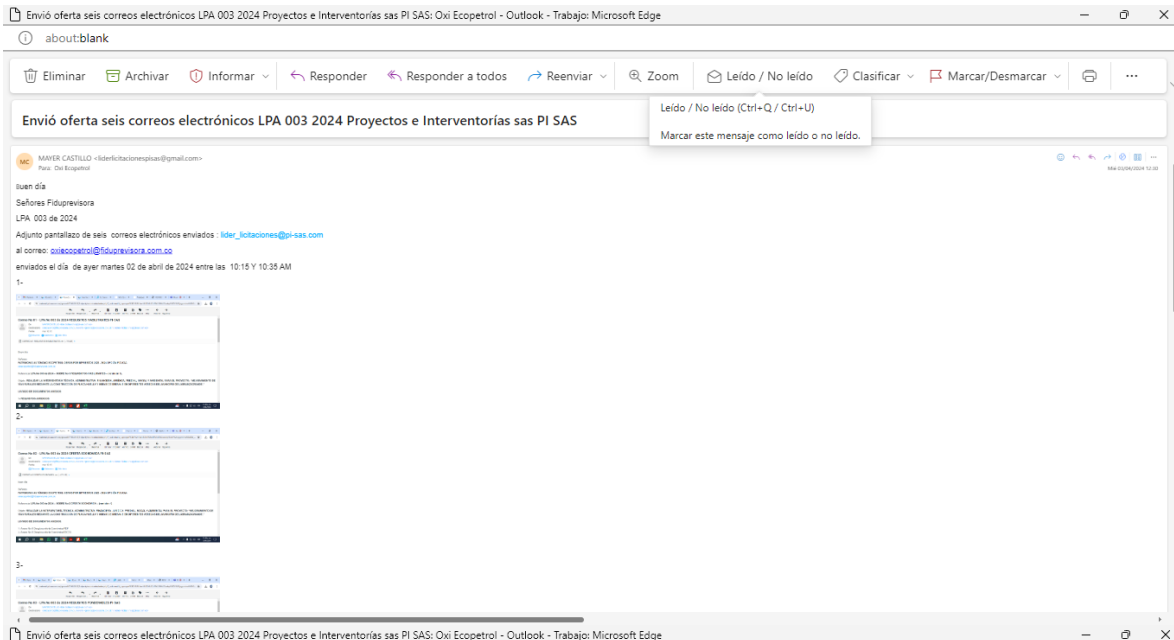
Envió oferta seis correos electrónicos LPA 003 2024 Proyectos e Interventorías sas PI SAS: Oxi Ecopetrol - Outlook - Trabajo: Microsoft Edge

about:blank

Eliminar Archivar Informar Responder Responder a todos Reenviar Zoom Leído / No leído Clasificar Marcar/Desmarcar ...

Envió oferta seis correos electrónicos LPA 003 2024 Proyectos e Interventorías sas PI SAS

Leído / No leído (Ctrl+Q / Ctrl+U)

Marcar este mensaje como leído o no leído.

MC MAYER CASTILLO <liderlicitacionespisas@gmail.com>
Para: Oxi Ecopetrol

Mié 03/04/2024 12:30

Buen día

Señores Fiduprevisora

LPA 003 de 2024

Adjunto pantallazo de seis correos electrónicos enviados : lider_licitaciones@pi-sas.com

al correo: oxiecopetrol@fiduprevisora.com.co

enviados el día de ayer martes 02 de abril de 2024 entre las 10:15 Y 10:35 AM

1-

2-

3-

Envió oferta seis correos electrónicos LPA 003 2024 Proyectos e Interventorías sas PI SAS: Oxi Ecopetrol - Outlook - Trabajo: Microsoft Edge